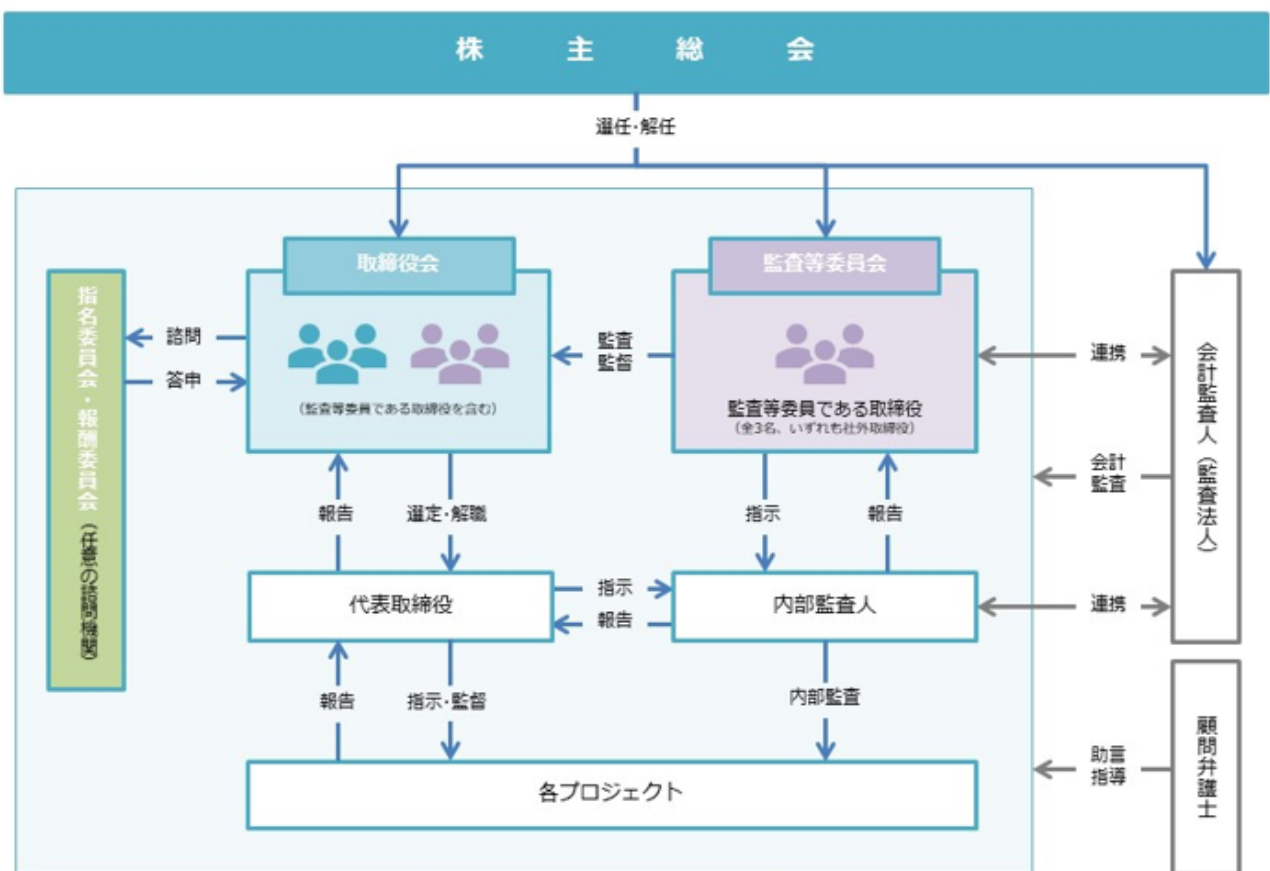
株　主　総　会

選任・解任

取締役会

(監査等委員である取締役を含む)

監査等委員会

監査等委員である取締役
(全3名、いずれも社外取締役)

指名委員会・報酬委員会（任意の諮問機関）

諮問

答申

監査
監督

連携

会計監査人（監査法人）

会計
監査

報告

選定・解職

指示

報告

代表取締役

指示

報告

内部監査人

連携

報告

指示・監督

内部監査

各プロジェクト

助言
指導

顧問弁護士